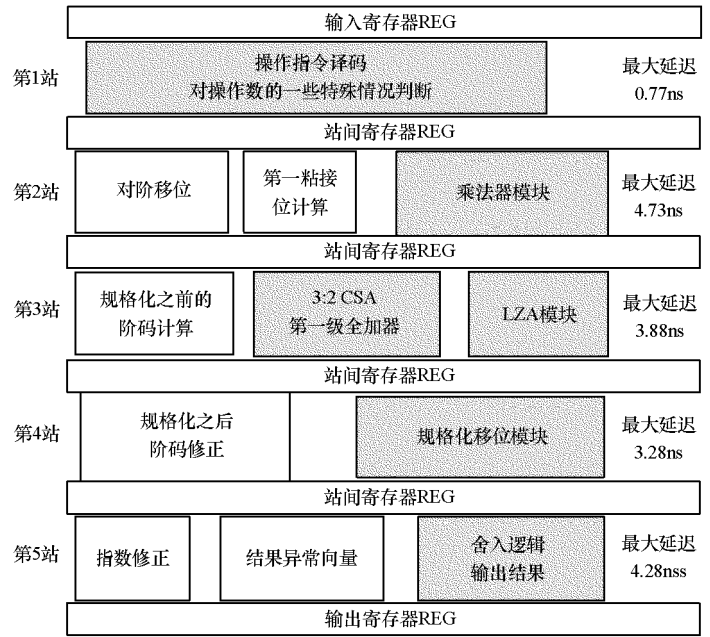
输入寄存器REG

第1站

操作指令译码
对操作数的一些特殊情况判断

最大延迟
0.77ns

站间寄存器REG

第2站

对阶移位

第一粘接
位计算

乘法器模块

最大延迟
4.73ns

站间寄存器REG

第3站

规格化之前的
阶码计算

3:2 CSA
第一级全加器

LZA模块

最大延迟
3.88ns

站间寄存器REG

第4站

规格化之后
阶码修正

规格化移位模块

最大延迟
3.28ns

站间寄存器REG

第5站

指数修正

结果异常向量

舍入逻辑
输出结果

最大延迟
4.28nss

输出寄存器REG